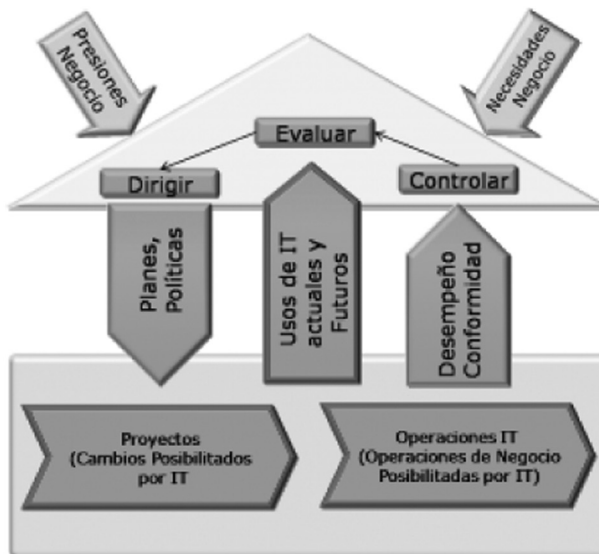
Presiones Negocio

Necesidades Negocio

Evaluar

Dirigir

Controlar

Planes, Politicas

Usos de IT actuales y Futuros

Desempeño Conformidad

Proyectos (Cambios Posibilitados por IT

Operaciones IT (Operaciones de Negocio Posibilitadas por IT)